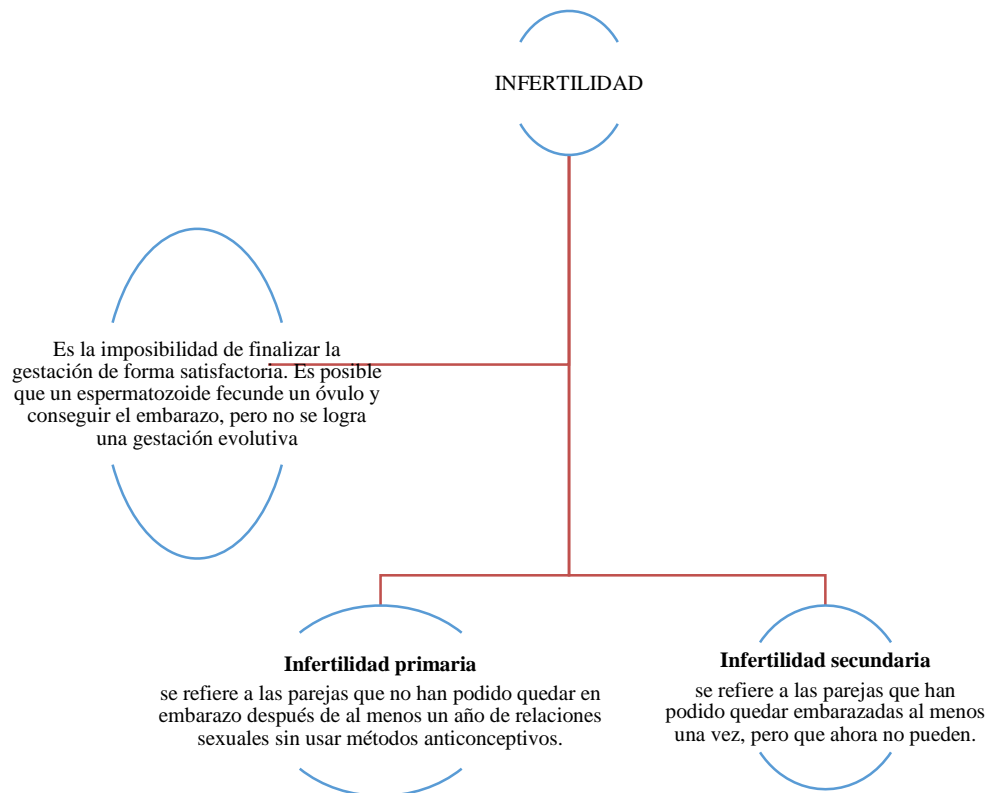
INFERTILIDAD

Es la imposibilidad de finalizar la gestación de forma satisfactoria. Es posible que un espermatozoide fecunde un óvulo y conseguir el embarazo, pero no se logra una gestación evolutiva

**Infertilidad primaria**

se refiere a las parejas que no han podido quedar en embarazo después de al menos un año de relaciones sexuales sin usar métodos anticonceptivos.

**Infertilidad secundaria**

se refiere a las parejas que han podido quedar embarazadas al menos una vez, pero que ahora no pueden.